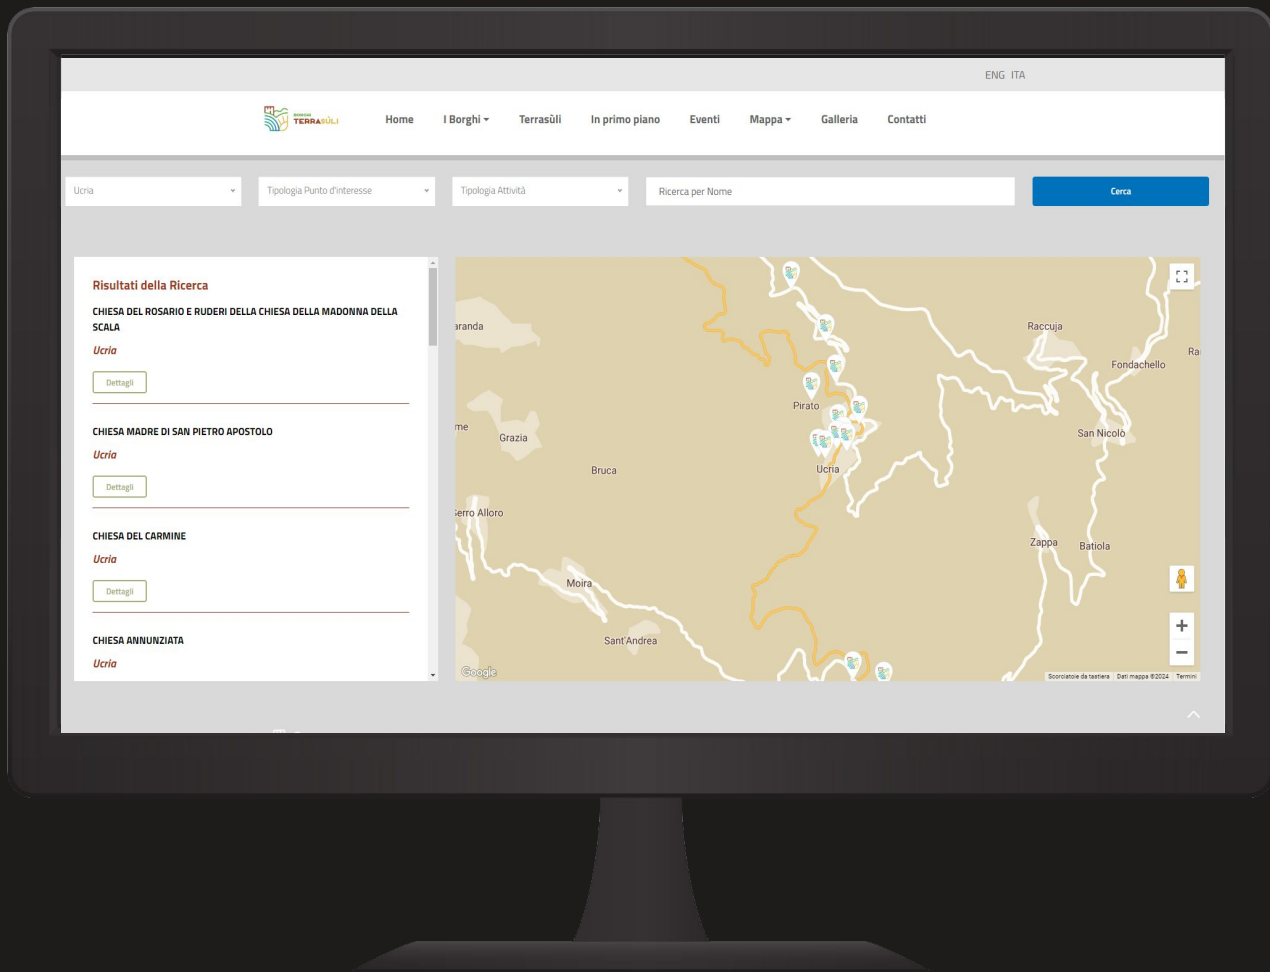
ENG ITA

BORGHI TERRASÙLI

Home I Borghi Terrasùli In primo piano Eventi Mappa Galleria Contatti

Ucria

Tipologia Punto d'interesse

Tipologia Attività

Ricerca per Nome

Cerca

Risultati della Ricerca

CHIESA DEL ROSARIO E RUDERI DELLA CHIESA DELLA MADONNA DELLA SCALA

Ucria

Dettagli

CHIESA MADRE DI SAN PIETRO APOSTOLO

Ucria

Dettagli

CHIESA DEL CARMINE

Ucria

Dettagli

CHIESA ANNUNZIATA

Ucria

aranda
Raccuja
Ra
Fondachello
Pirato
me
Grazia
San Nicolò
Bruca
Ucria
erro Alloro
Zappa
Batiola
Moira
Sant'Andrea
Google
Scorciatoie da tastiera Dati mappa ©2024 Termini